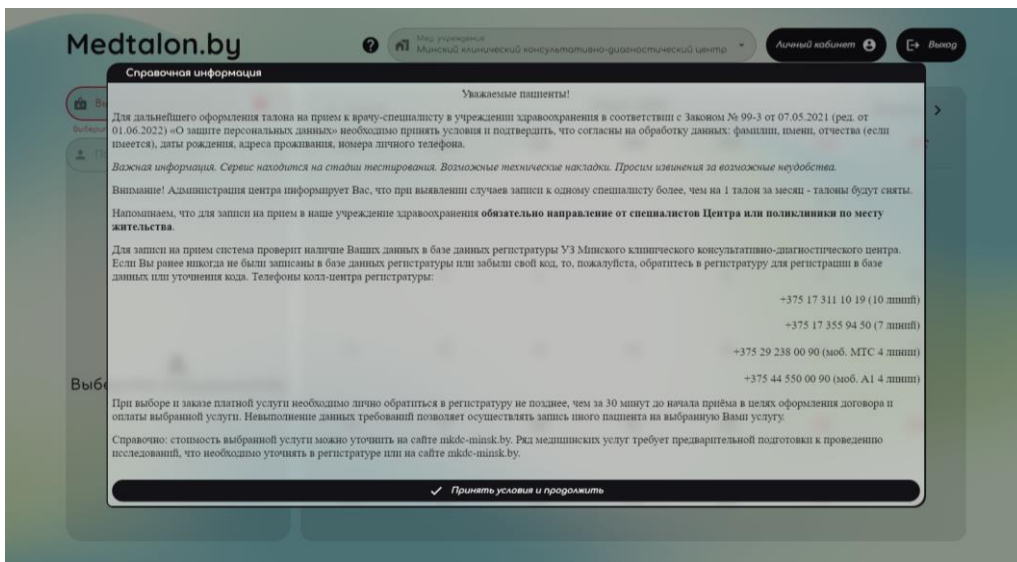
Medtalon.by

Мед учреждение
Минский клинический консультативно-диагностический центр

Личный кабинет

Выход

Справочная информация

Уважаемые пациенты!

Для дальнейшего оформления талона на прием к врачу-специалисту в учреждении здравоохранения в соответствии с Законом № 99-3 от 07.05.2021 (ред. от 01.06.2022) «О защите персональных данных» необходимо принять условия и подтвердить, что согласны на обработку данных: фамилии, имени, отчества (если имеется), даты рождения, адреса проживания, номера личного телефона.

Важная информация. Сервис находится на стадии тестирования. Возможные технические накладки. Просим извинения за возможные неудобства.

Внимание! Администрация центра информирует Вас, что при выявлении случаев записи к одному специалисту более, чем на 1 талон за месяц - талоны будут сняты.

Напоминаем, что для записи на прием в наше учреждение здравоохранения **обязательно направление от специалистов Центра или поликлиники по месту жительства**.

Для записи на прием система проверит наличие Ваших данных в базе данных регистратуры УЗ Минского клинического консультативно-диагностического центра. Если Вы ранее никогда не были записаны в базе данных регистратуры или забыли свой код, то, пожалуйста, обратитесь в регистратуру для регистрации в базе данных или уточнения кода. Телефоны колл-центра регистратуры:

+375 17 311 10 19 (10 линий)

+375 17 355 94 50 (7 линий)

+375 29 238 00 90 (моб. МТС 4 линии)

+375 44 550 00 90 (моб. А1 4 линии)

Выбе

При выборе и заказе платной услуги необходимо лично обратиться в регистратуру не позднее, чем за 30 минут до начала приёма в целях оформления договора и оплаты выбранной услуги. Невыполнение данных требований позволяет осуществлять запись иного пациента на выбранную Вами услугу.

Справочно: стоимость выбранной услуги можно уточнить на сайте mkdc-minsk.by. Ряд медицинских услуг требует предварительной подготовки к проведению исследований, что необходимо уточнять в регистратуре или на сайте mkdc-minsk.by.

✓ Принять условия и продолжить